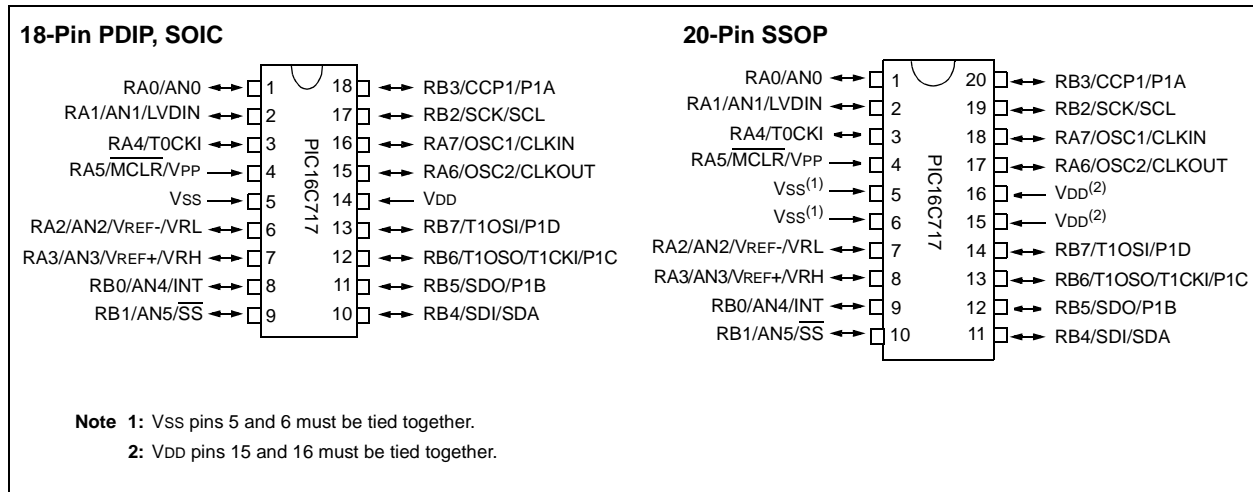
18-Pin PDIP, SOIC

RA0/AN0 1
RA1/AN1/LVDIN 2
RA4/T0CKI 3
RA5/$\overline{MCLR}$/VPP 4
VSS 5
RA2/AN2/VREF-/VRL 6
RA3/AN3/VREF+/VRH 7
RB0/AN4/INT 8
RB1/AN5/$\overline{SS}$ 9

PIC16C717

18 RB3/CCP1/P1A
17 RB2/SCK/SCL
16 RA7/OSC1/CLKIN
15 RA6/OSC2/CLKOUT
14 VDD
13 RB7/T1OSI/P1D
12 RB6/T1OSO/T1CKI/P1C
11 RB5/SDO/P1B
10 RB4/SDI/SDA

20-Pin SSOP

RA0/AN0 1
RA1/AN1/LVDIN 2
RA4/T0CKI 3
RA5/$\overline{MCLR}$/VPP 4
VSS$^{(1)}$ 5
VSS$^{(1)}$ 6
RA2/AN2/VREF-/VRL 7
RA3/AN3/VREF+/VRH 8
RB0/AN4/INT 9
RB1/AN5/$\overline{SS}$ 10

PIC16C717

20 RB3/CCP1/P1A
19 RB2/SCK/SCL
18 RA7/OSC1/CLKIN
17 RA6/OSC2/CLKOUT
16 VDD$^{(2)}$
15 VDD$^{(2)}$
14 RB7/T1OSI/P1D
13 RB6/T1OSO/T1CKI/P1C
12 RB5/SDO/P1B
11 RB4/SDI/SDA

Note 1: VSS pins 5 and 6 must be tied together.
2: VDD pins 15 and 16 must be tied together.